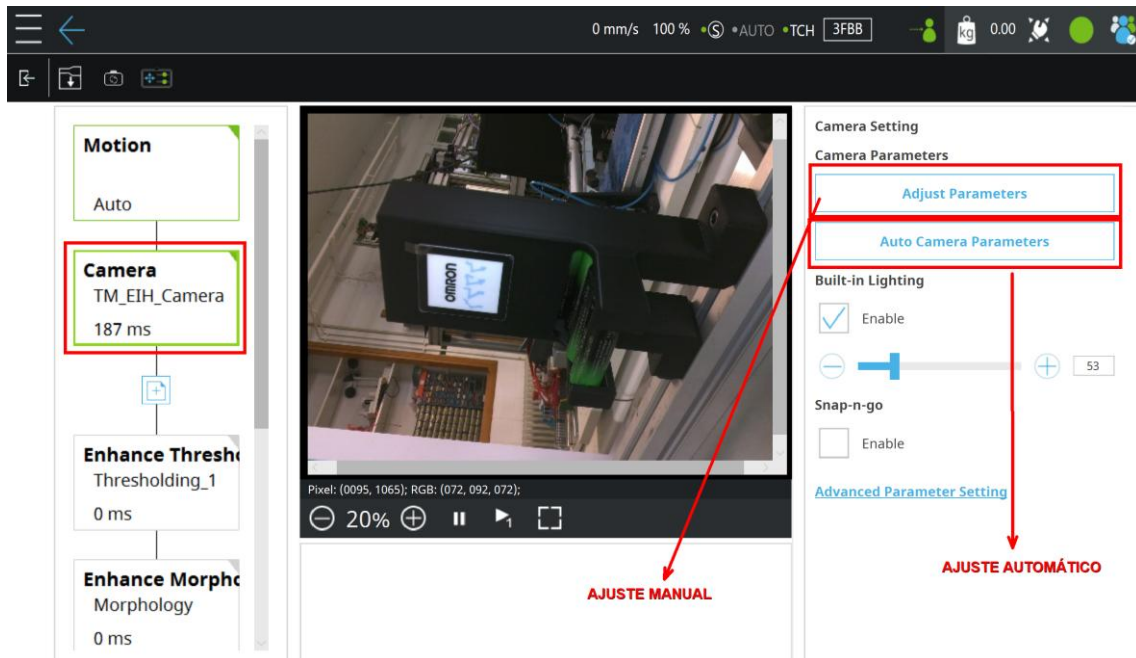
0 mm/s 100 % •Ⓢ •AUTO •TCH 3FBB

kg 0.00

Motion

Auto

Camera
TM_EIH_Camera
187 ms

Enhance Thresho
Thresholding_1
0 ms

Enhance Morpho
Morphology
0 ms

OMRON

Pixel: (0095, 1065); RGB: (072, 092, 072);

20%

Camera Setting

Camera Parameters

Adjust Parameters

Auto Camera Parameters

Built-in Lighting

Enable

53

Snap-n-go

Enable

Advanced Parameter Setting

AJUSTE MANUAL

AJUSTE AUTOMÁTICO